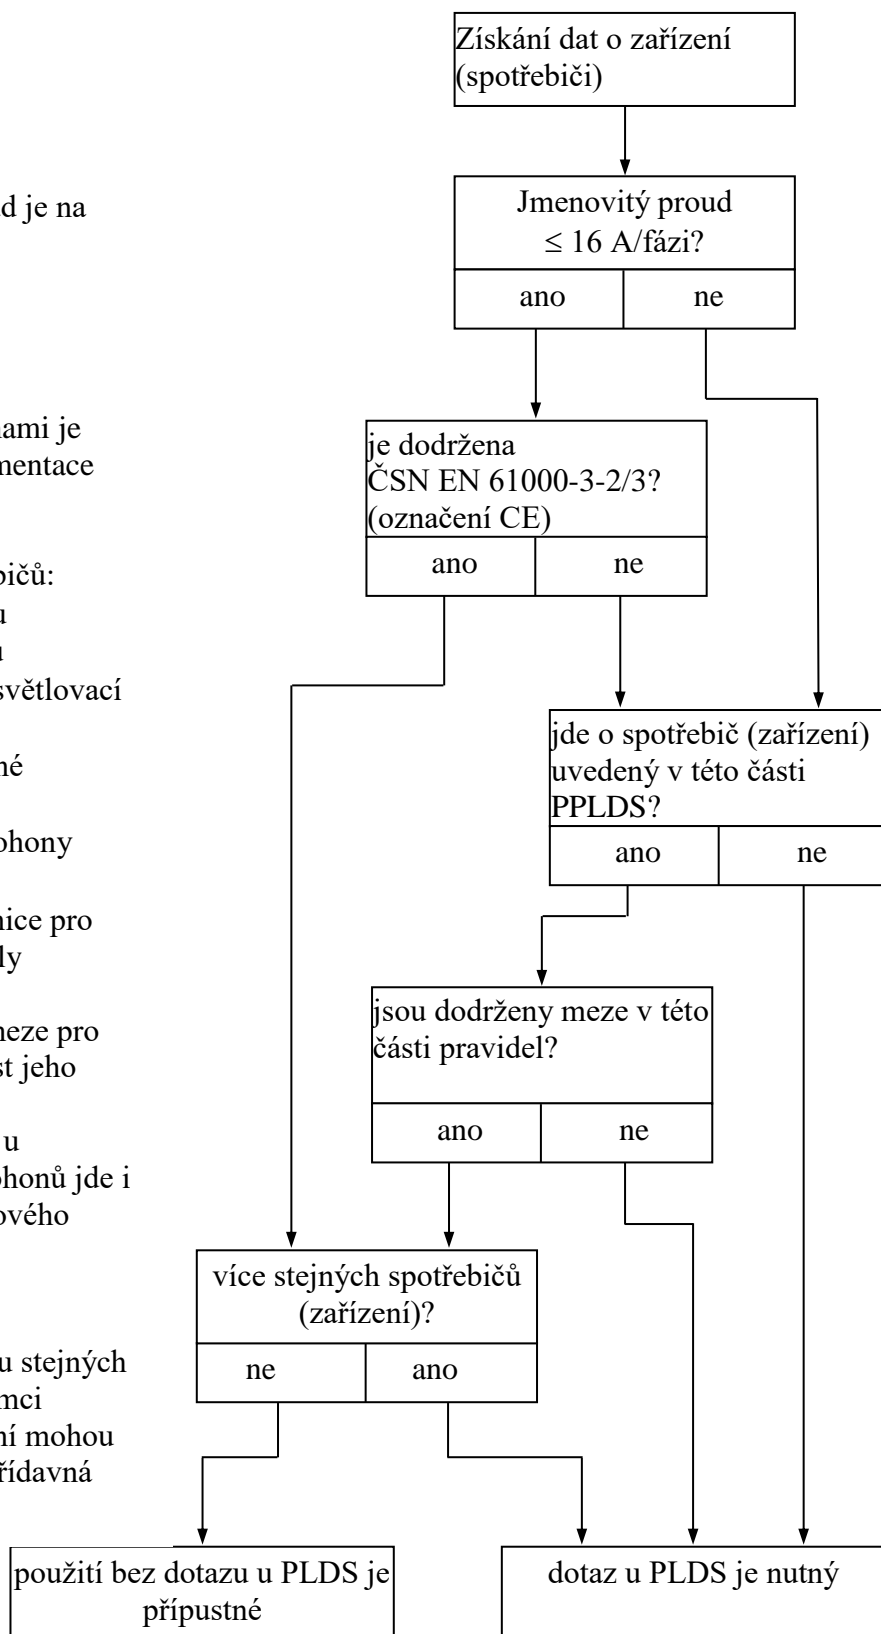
d je na

ami je
mentace

bičů:
u
u
světlovací

né

ohony

nice pro
dy

meze pro
st jeho

u
ohonů jde i
ového

u stejných
mci
ní mohou
řídavná

Získání dat o zařízení (spotřebiči)

Jmenovitý proud $\leq 16$ A/fázi?

ano

ne

je dodržena ČSN EN 61000-3-2/3? (označení CE)

ano

ne

jde o spotřebič (zařízení) uvedený v této části PPLDS?

ano

ne

jsou dodrženy meze v této části pravidel?

ano

ne

více stejných spotřebičů (zařízení)?

ne

ano

použití bez dotazu u PLDS je přípustné

dotaz u PLDS je nutný